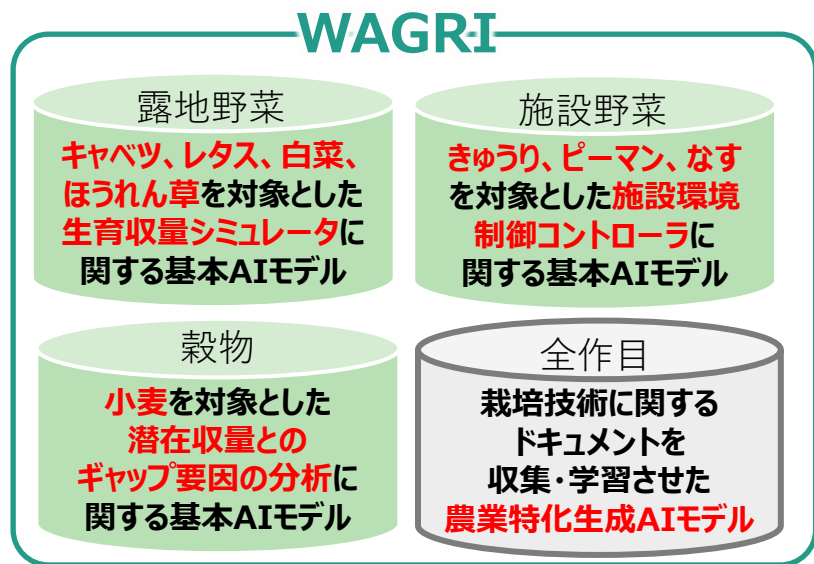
WAGRI

露地野菜

キャベツ、レタス、白菜、ほうれん草を対象とした生育収量シミュレータに関する基本AIモデル

施設野菜

きゅうり、ピーマン、なすを対象とした施設環境制御コントローラに関する基本AIモデル

穀物

小麦を対象とした潜在収量とのギャップ要因の分析に関する基本AIモデル

全作目

栽培技術に関するドキュメントを収集・学習させた農業特化生成AIモデル